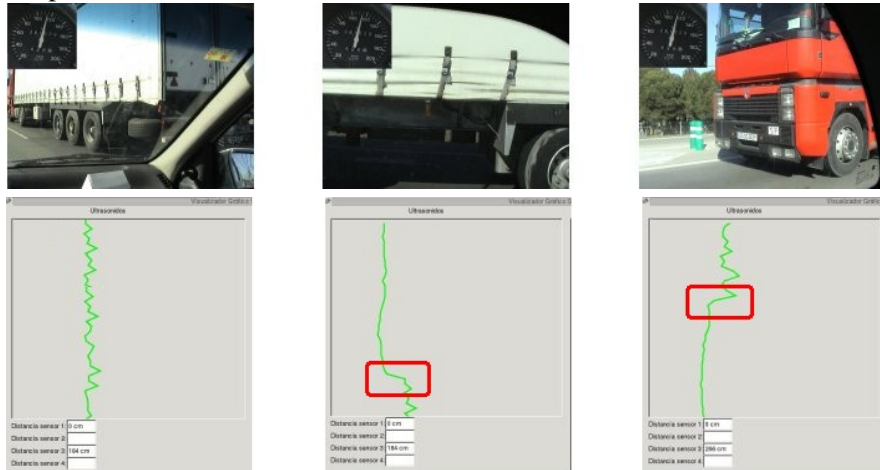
Visualizador Gráfico
Ultrasonidos
Distancia sensor 1: 0 cm
Distancia sensor 2:
Distancia sensor 3: 184 cm
Distancia sensor 4:

Visualizador Gráfico
Ultrasonidos
Distancia sensor 1: 0 cm
Distancia sensor 2:
Distancia sensor 3: 184 cm
Distancia sensor 4:

Visualizador Gráfico
Ultrasonidos
Distancia sensor 1: 0 cm
Distancia sensor 2:
Distancia sensor 3: 266 cm
Distancia sensor 4: